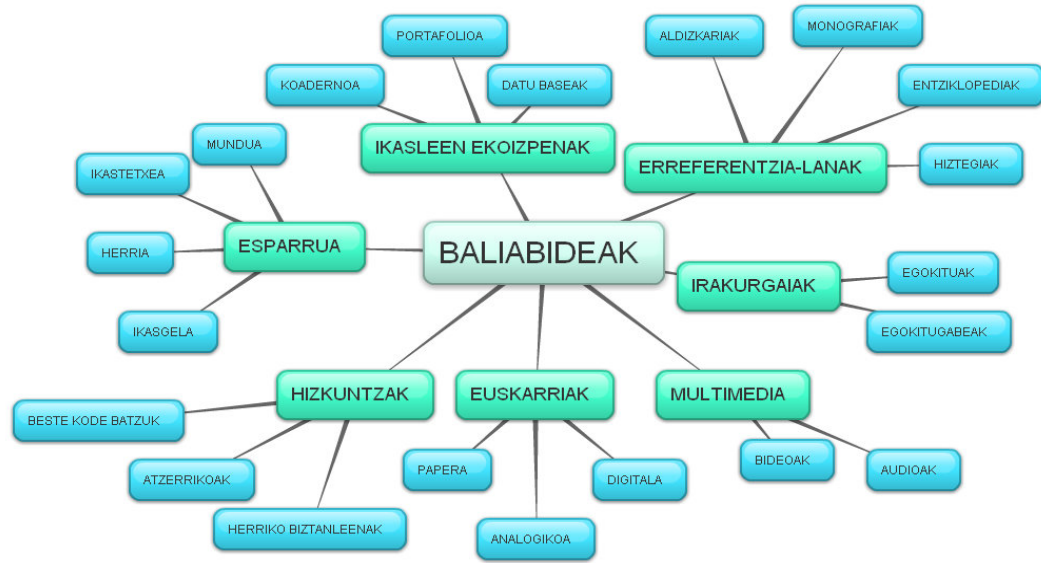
BALIABIDEAK

IKASLEEN EKOIZPENAK
KOADERNOA
PORTAFOLIOA
DATU BASEAK

ERREFERENTZIA-LANAK
ALDIZKARIAK
MONOGRAFIAK
ENTZIKLOPEDIAK
HIZTEGIAK

IRAKURGAIAK
EGOKITUAK
EGOKITUGABEAK

MULTIMEDIA
BIDEOAK
AUDIOAK

EUSKARRIAK
PAPERA
ANALOGIKOA
DIGITALA

HIZKUNTZAK
BESTE KODE BATZUK
ATZERRIKOAK
HERRIKO BIZTANLEENAK

ESPARRUA
MUNDUA
IKASTETXEA
HERRIA
IKASGELA